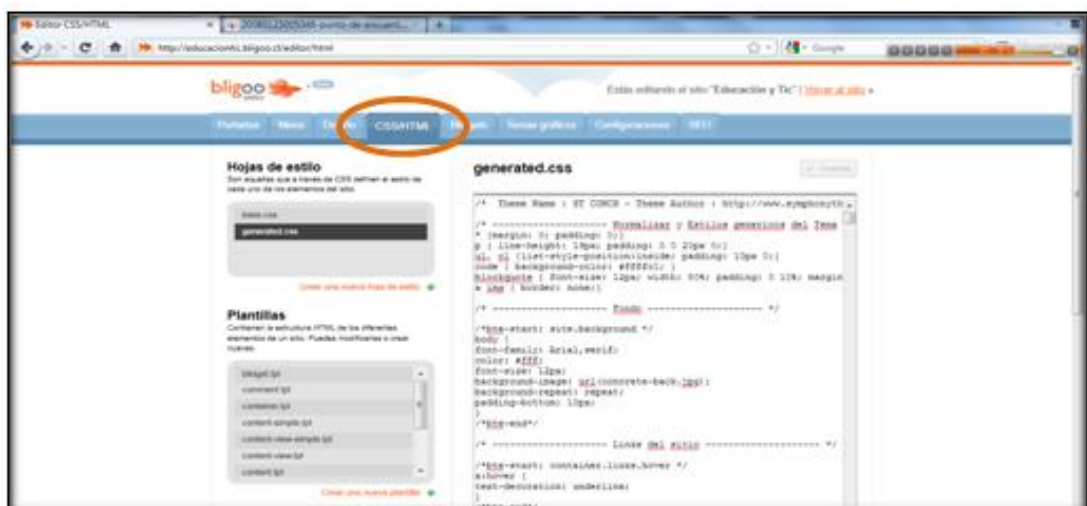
Editor CSS/HTML
20090122005345-punto-de-encuentr...
http://educacionti.bligoo.cl/editor/html
Google

bligoo
Estás editando el sitio "Educación y Tic" | Volver al sitio »

Portadas Menú Diseño CSS/HTML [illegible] Temas gráficos Configuraciones SEO

Hojas de estilo
Son aquellas que a través de CSS definen el estilo de cada uno de los elementos del sitio.

base.css
generated.css

Crear una nueva hoja de estilo

Plantillas
Contienen la estructura HTML de los diferentes elementos de un sitio. Puedes modificarlas o crear nuevas.

blidget.tpl
comment.tpl
container.tpl
content-simple.tpl
content-view-simple.tpl
content-view.tpl
content.tpl

Crear una nueva plantilla

generated.css

Guardar

/* Theme Name : ST CONCH - Theme Author : http://www.symphonyth
/* ------------------- Normalizar y Estilos genericos del Tema
* {margin: 0; padding: 0;}
p { line-height: 18px; padding: 0 0 20px 0;}
ul, ol {list-style-position:inside; padding: 10px 0;}
code { background-color: #ffffcc; }
blockquote { font-size: 12px; width: 90%; padding: 0 10%; margin
a img { border: none;}

/* ------------------- Fondo ------------------- */

/*bte-start: site.background */
body {
font-family: Arial,serif;
color: #fff;
font-size: 11px;
background-image: url(concrete-back.jpg);
background-repeat: repeat;
padding-bottom: 10px;
}
/*bte-end*/

/* ------------------- Links del sitio ------------------- */

/*bte-start: container.links.hover */
a:hover {
text-decoration: underline;
}